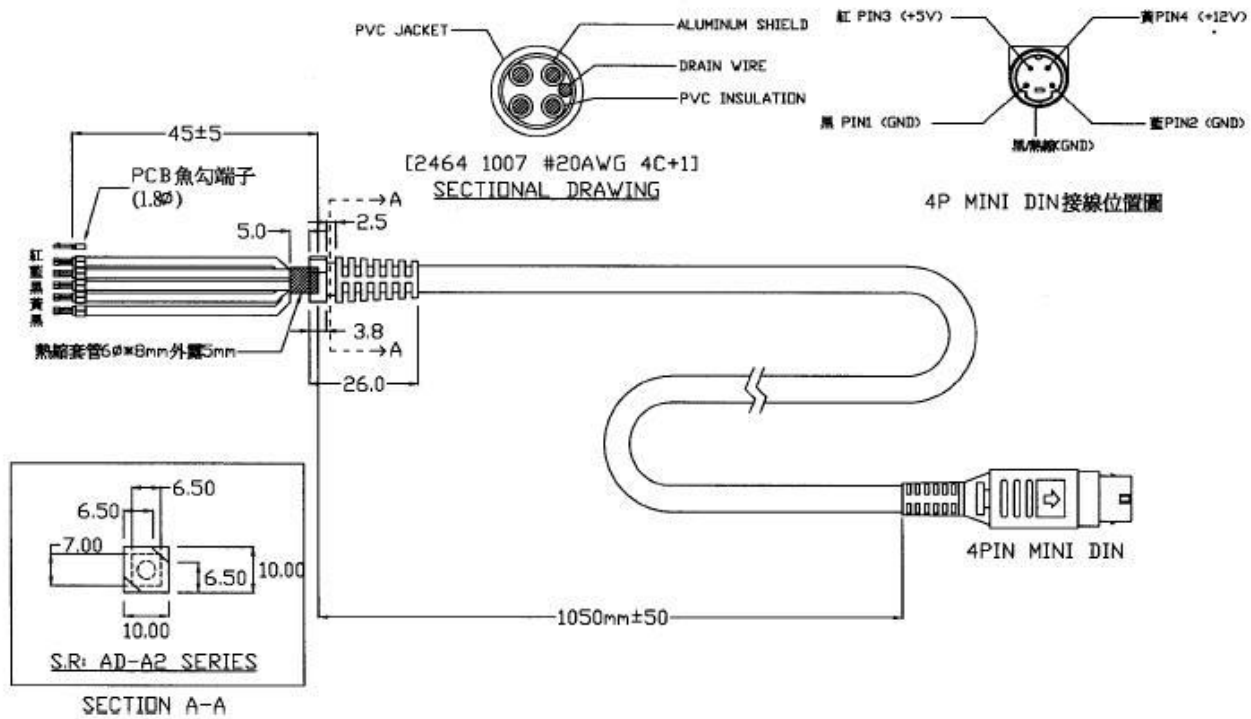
PVC JACKET
ALUMINUM SHIELD
DRAIN WIRE
PVC INSULATION

[2464 1007 #20AWG 4C+1]
SECTIONAL DRAWING

紅 PIN3 (+5V)
黃PIN4 (+12V)
黑 PIN1 (GND)
藍PIN2 (GND)
黑/隔離線(GND)

4P MINI DIN接線位置圖

45±5
PCB魚勾端子 (1.8Ø)
5.0
2.5
A
3.8
A
26.0
紅
藍
黑
黃
黑
熱縮套管6Ø*8mm外露5mm

6.50
6.50
7.00
6.50
10.00
10.00
S.R: AD-A2 SERIES
SECTION A-A

1050mm±50

4PIN MINI DIN